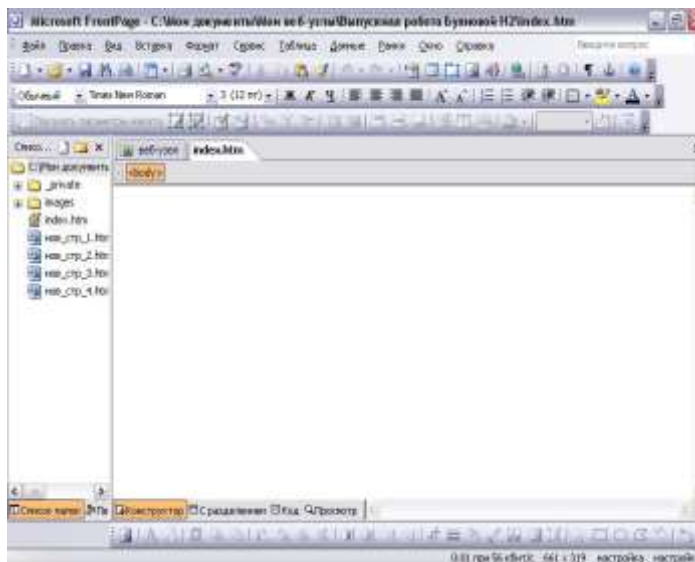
Microsoft FrontPage - C:\Мои документы\Мои веб-узлы\Выпускная работа Буняковой Н2\index.htm

Файл Правка Вид Вставка Формат Сервис Таблица Данные Рамки Окно Справка

Введите вопрос

Обычный Times New Roman 3 (12 пт)

Спис... 

C:\Мои документы

_private

images

index.htm

нов_стр_1.htm

нов_стр_2.htm

нов_стр_3.htm

нов_стр_4.htm

веб-узел index.htm

<body>

Список папок

Конструктор

С разделением

Код

Просмотр

0:01 при 56 кбит/с 661 x 319 настройка настройка